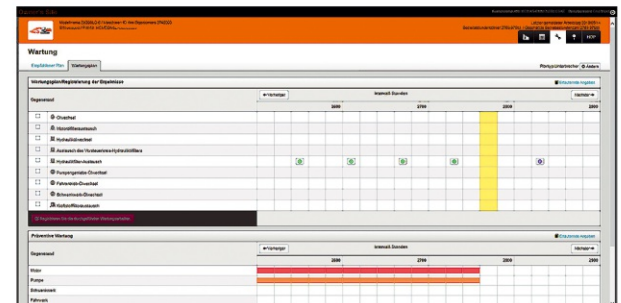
Wartung

Empfohlener Plan | Wartungsplan

Wartungsplan/Registrierung der Ergebnisse

Gegenstand

Ölwechsel
Hydrauliköltausch
Hydraulikölwechsel
Austausch des Hydraulik-Rücklauffilters
Hydraulikfilter-Austausch
Pumpengetriebe-Ölwechsel
Fahrantrieb-Ölwechsel
Schwenkantrieb-Ölwechsel
Kraftstofffilteraustausch

Intervall: Stunden

2600 | 2700 | 2800 | 2900

Präventive Wartung

Gegenstand

Motor
Pumpe
Schwenkwerk
Fahrwerk

Intervall: Stunden

2600 | 2700 | 2800 | 2900

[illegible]